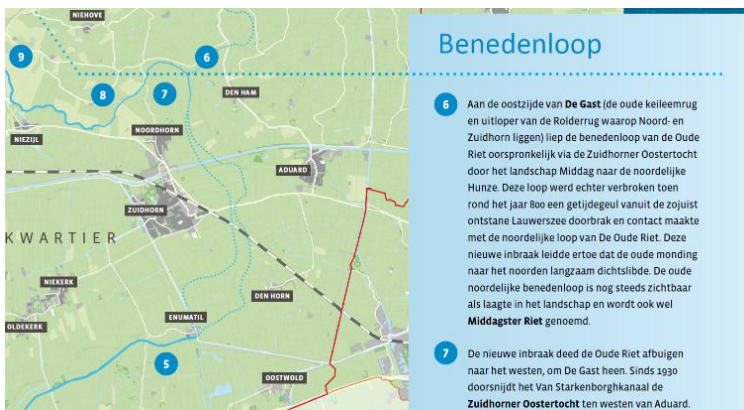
NIEHOVE

9

6

8

7

DEN HAM

NOORDHORN

NIEZIJL

ADUARD

ZUIDHORN

KWARTIER

NIEKERK

DEN HORN

OLDEKERK

ENUMATIL

5

OOSTWOLD

Benedenloop

6 Aan de oostzijde van **De Gast** (de oude keileemrug en uitloper van de Rolderrug waarop Noord- en Zuidhorn liggen) liep de benedenloop van de Oude Riet het oorspronkelijk via de Zuidhorner Oostertocht door het landschap Middag naar de noordelijke Hunze. Deze loop werd echter verbroken toen rond het jaar 800 een getijdegeul vanuit de zojuist ontstane Lauwerszee doorbrak en contact maakte met de noordelijke loop van De Oude Riet. Deze nieuwe inbraak leidde ertoe dat de oude monding naar het noorden langzaam dichtslibde. De oude noordelijke benedenloop is nog steeds zichtbaar als laagte in het landschap en wordt ook wel **Middagster Riet** genoemd.

7 De nieuwe inbraak deed de Oude Riet afbuigen naar het westen, om De Gast heen. Sinds 1930 doorsnijdt het Van Starkenborghkanaal de **Zuidhorner Oostertocht** ten westen van Aduard.